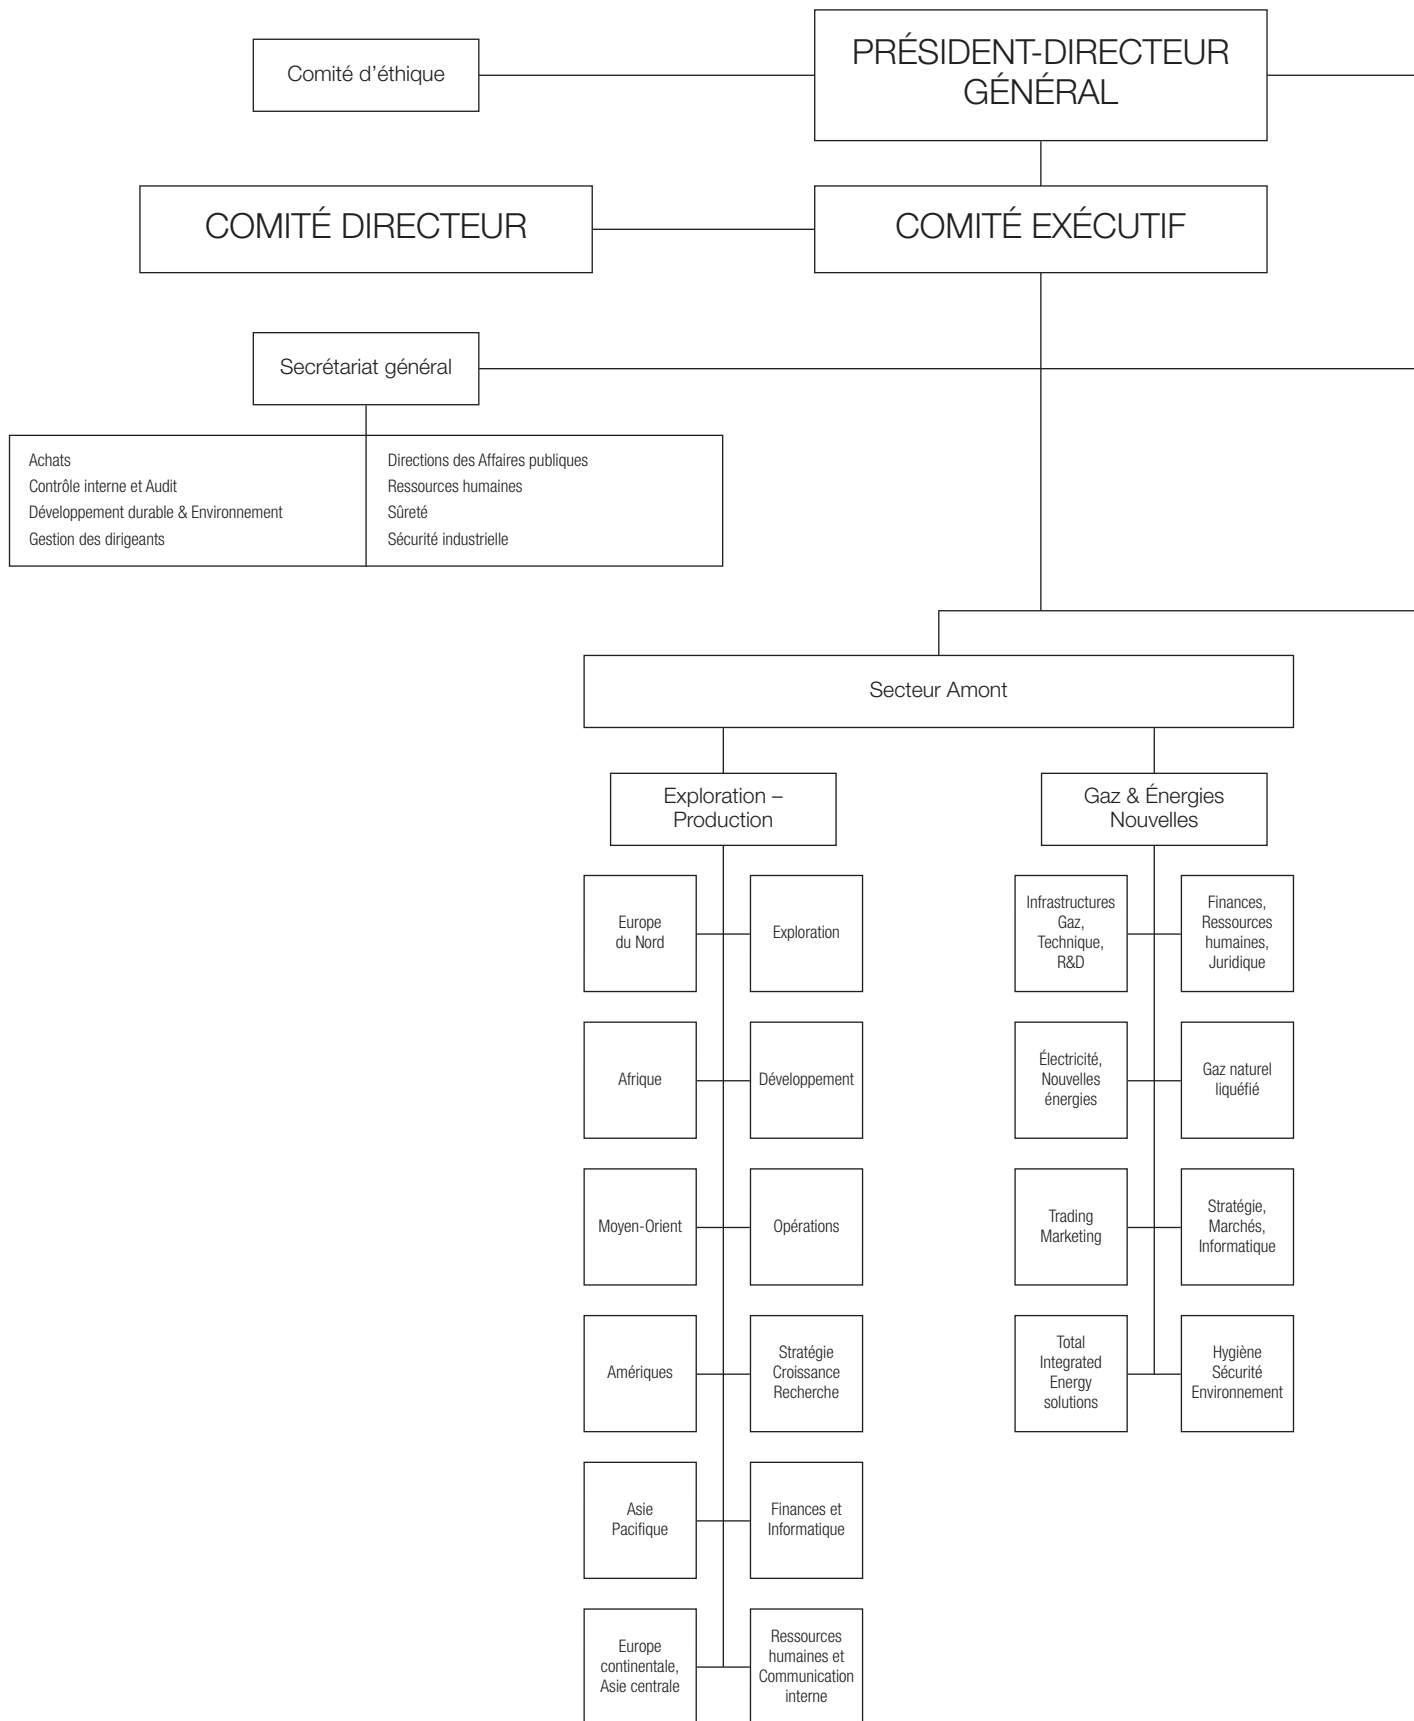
Comité d'éthique

PRÉSIDENT-DIRECTEUR GÉNÉRAL

COMITÉ DIRECTEUR

COMITÉ EXÉCUTIF

Secrétariat général

Achats
Contrôle interne et Audit
Développement durable & Environnement
Gestion des dirigeants

Directions des Affaires publiques
Ressources humaines
Sûreté
Sécurité industrielle

Secteur Amont

Exploration – Production

Europe du Nord

Exploration

Afrique

Développement

Moyen-Orient

Opérations

Amériques

Stratégie Croissance Recherche

Asie Pacifique

Finances et Informatique

Europe continentale, Asie centrale

Ressources humaines et Communication interne

Gaz & Énergies Nouvelles

Infrastructures Gaz, Technique, R&D

Finances, Ressources humaines, Juridique

Électricité, Nouvelles énergies

Gaz naturel liquéfié

Trading Marketing

Stratégie, Marchés, Informatique

Total Integrated Energy solutions

Hygiène Sécurité Environnement